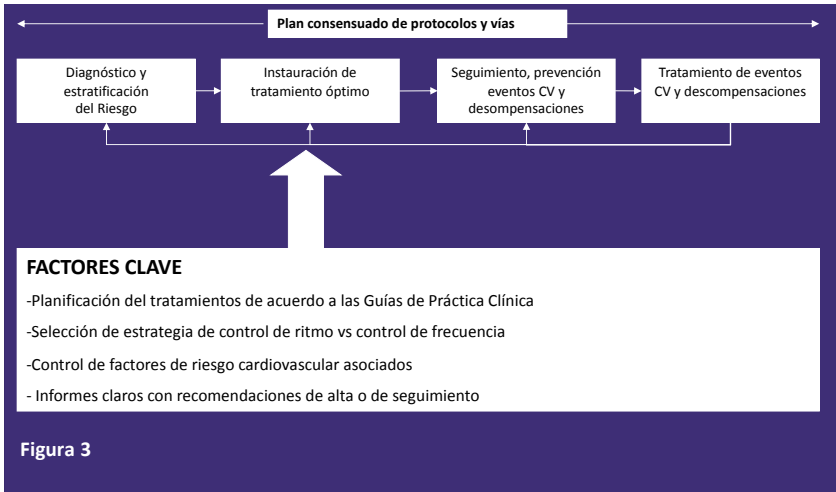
Plan consensuado de protocolos y vías

Diagnóstico y estratificación del Riesgo

Instauración de tratamiento óptimo

Seguimiento, prevención eventos CV y desompensaciones

Tratamiento de eventos CV y descompensaciones

FACTORES CLAVE

-Planificación del tratamientos de acuerdo a las Guías de Práctica Clínica

-Selección de estrategia de control de ritmo vs control de frecuencia

-Control de factores de riesgo cardiovascular asociados

- Informes claros con recomendaciones de alta o de seguimiento

Figura 3